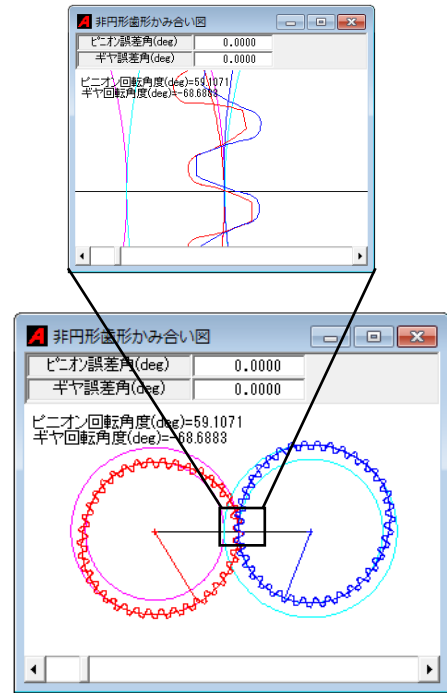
非円形歯形かみ合い図

| ピニオン誤差角(deg) | 0.0000 |
|---|---|
| ギヤ誤差角(deg) | 0.0000 |

ピニオン回転角度(deg)=59.1071
ギヤ回転角度(deg)=-68.6883

非円形歯形かみ合い図

| ピニオン誤差角(deg) | 0.0000 |
|---|---|
| ギヤ誤差角(deg) | 0.0000 |

ピニオン回転角度(deg)=59.1071
ギヤ回転角度(deg)=-68.6883